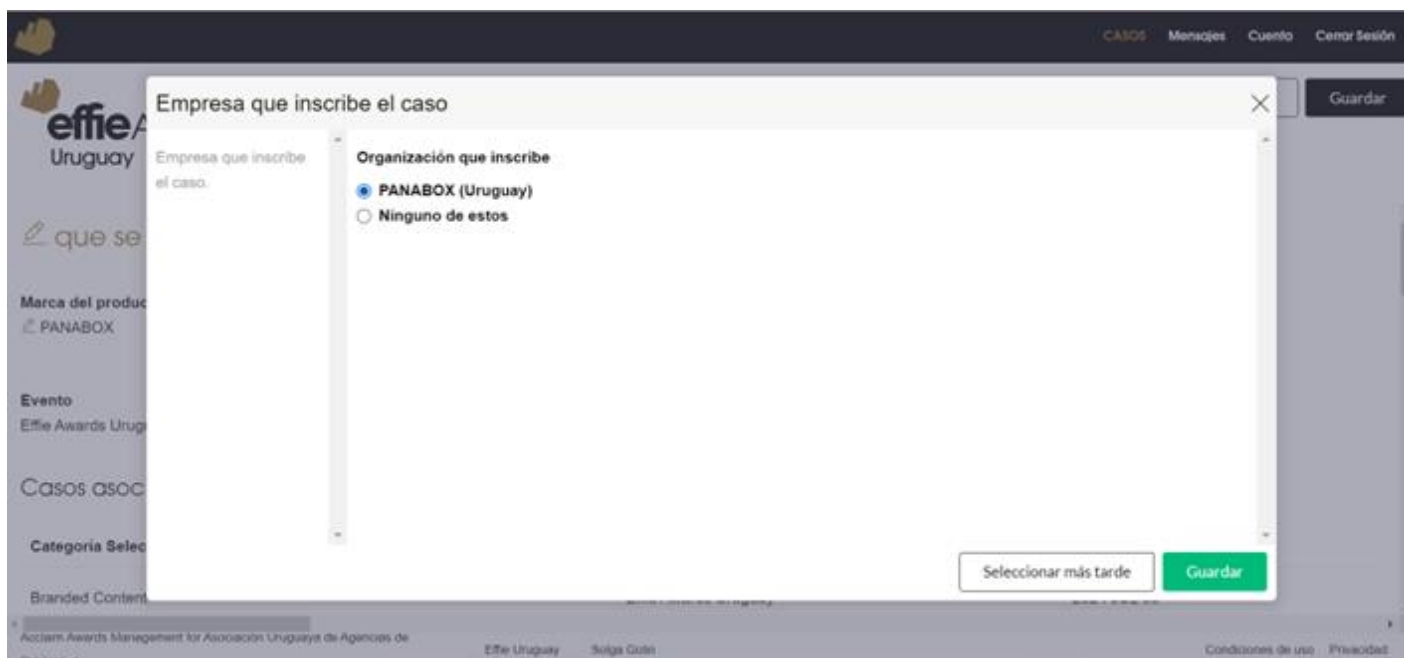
CASOS Mensajes Cuenta Cerrar Sesión

effie
Uruguay

Guardar

que se

Marca del produc
PANABOX

Evento
Effie Awards Urug

Casos asoc

Categoría Selec

Branded Content

Empresa que inscribe el caso

Empresa que inscribe el caso.

Organización que inscribe
PANABOX (Uruguay)
Ninguno de estos

Seleccionar más tarde
Guardar

Acclaim Awards Management for Asociación Uruguaya de Agencias de
Effie Uruguay Solga Gotin
Condiciones de uso Privacidad